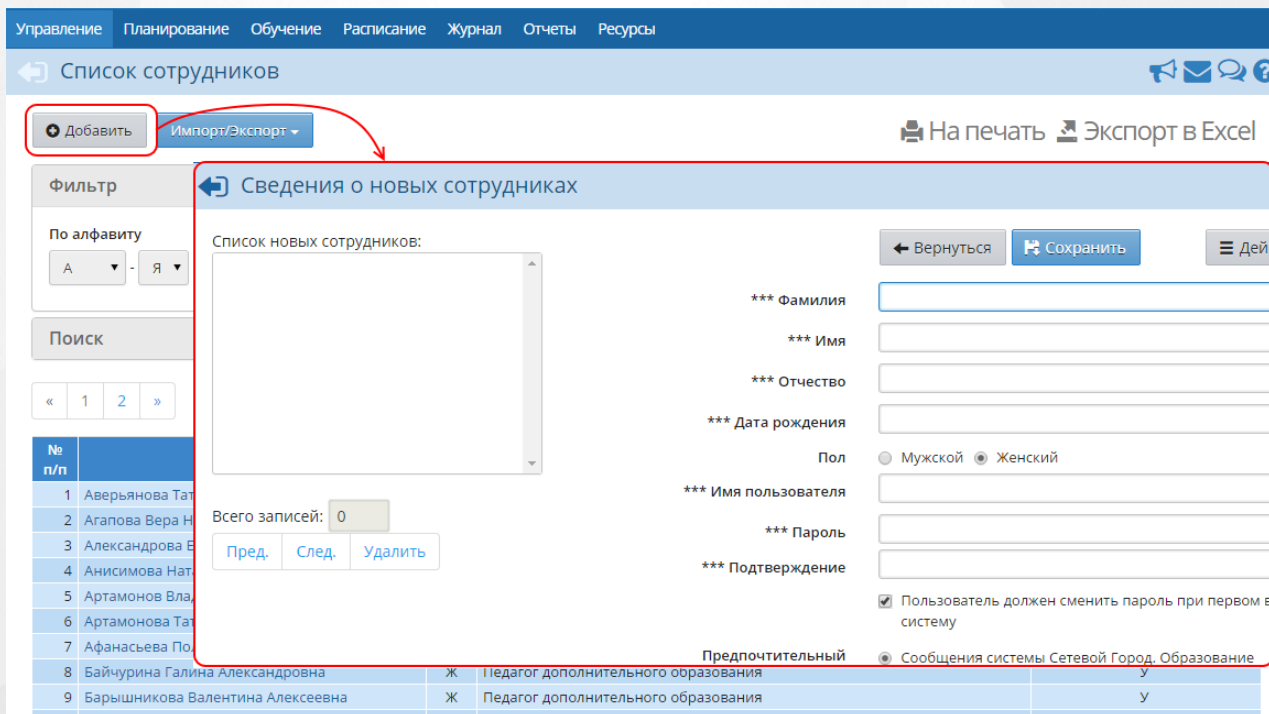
Управление Планирование Обучение Расписание Журнал Отчеты Ресурсы

Список сотрудников

Добавить Импорт/Экспорт

На печать Экспорт в Excel

Фильтр

По алфавиту

А - Я

Поиск

« 1 2 »

| № п/п | | | | |
|---|---|---|---|---|
| 1 | Аверьянова Тат | | | |
| 2 | Агапова Вера Н | | | |
| 3 | Александрова Е | | | |
| 4 | Анисимова Нат | | | |
| 5 | Артамонов Влад | | | |
| 6 | Артамонова Тат | | | |
| 7 | Афанасьева Пол | | | |
| 8 | Байчурина Галина Александровна | Ж | Педагог дополнительного образования | У |
| 9 | Барышникова Валентина Алексеевна | Ж | Педагог дополнительного образования | У |

Сведения о новых сотрудниках

Список новых сотрудников:

Всего записей: 0

Пред. След. Удалить

Вернуться Сохранить Дей

*** Фамилия

*** Имя

*** Отчество

*** Дата рождения

Пол Мужской Женский

*** Имя пользователя

*** Пароль

*** Подтверждение

Пользователь должен сменить пароль при первом в систему

Предпочтительный

Сообщения системы Сетевой Город. Образование